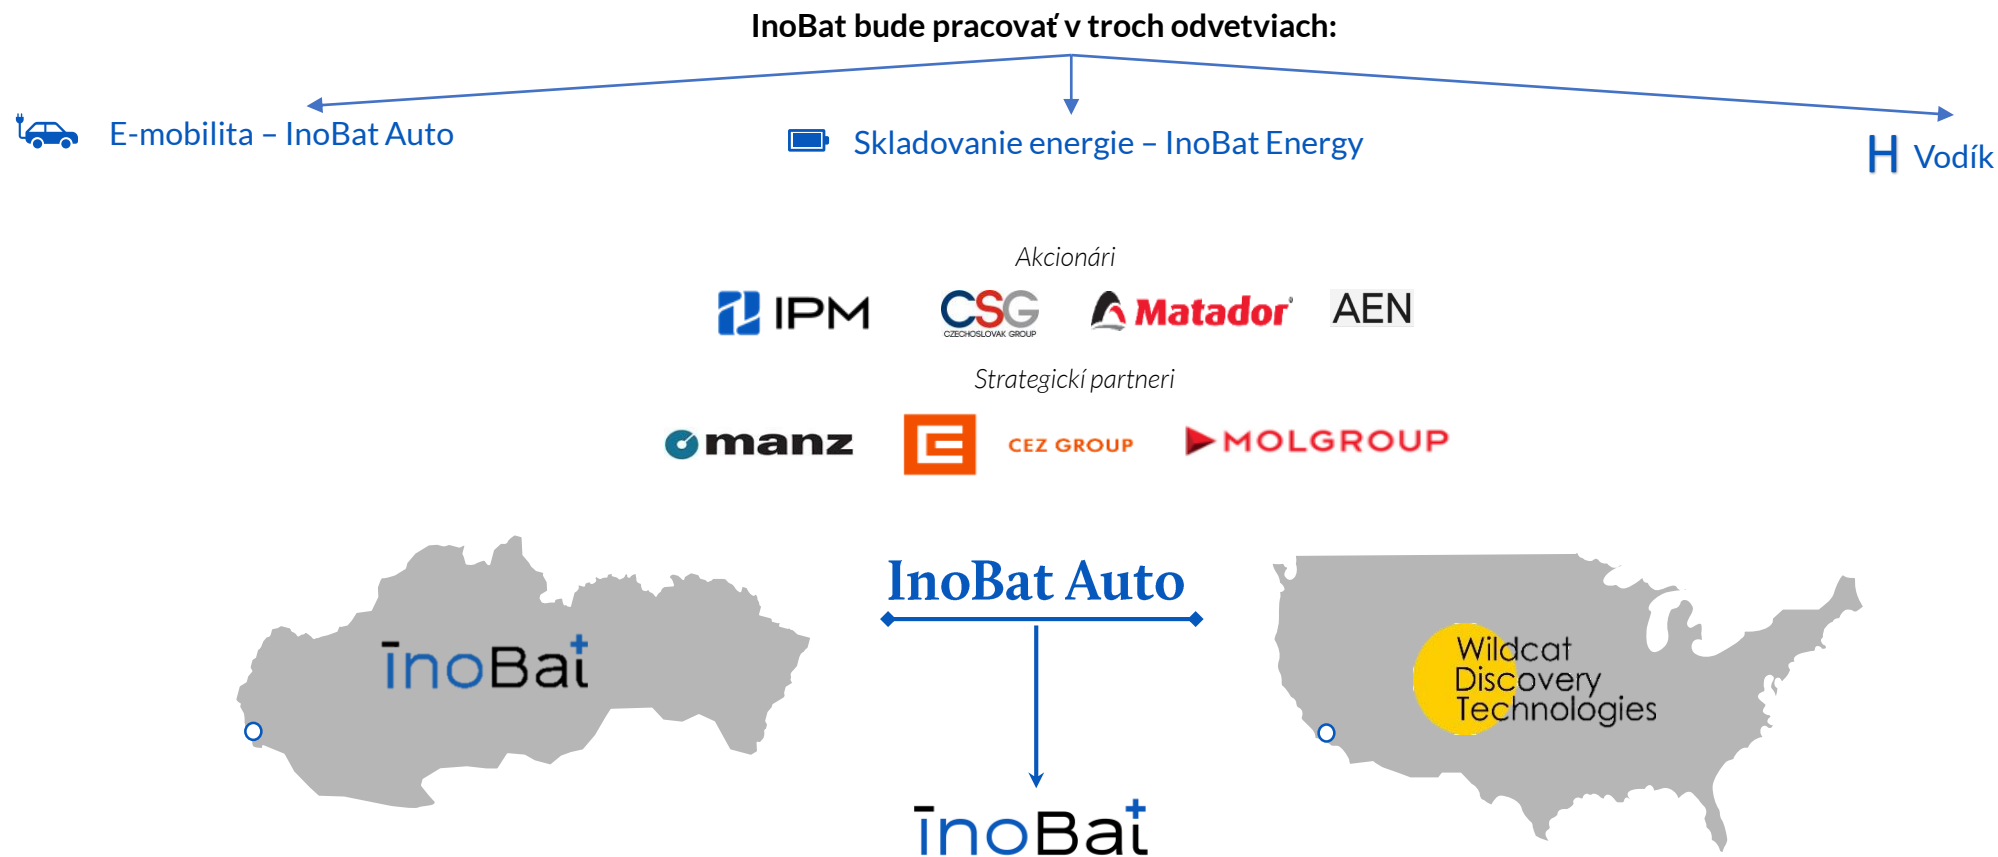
InoBat bude pracovať v troch odvetviach:

E-mobilita – InoBat Auto

Skladovanie energie – InoBat Energy

H Vodík

Akcionári

IPM

CSG CZECHOSLOVAK GROUP

Matador

AEN

Strategickí partneri

manz

CEZ GROUP

MOLGROUP

InoBat

InoBat Auto

Wildcat Discovery Technologies

InoBat